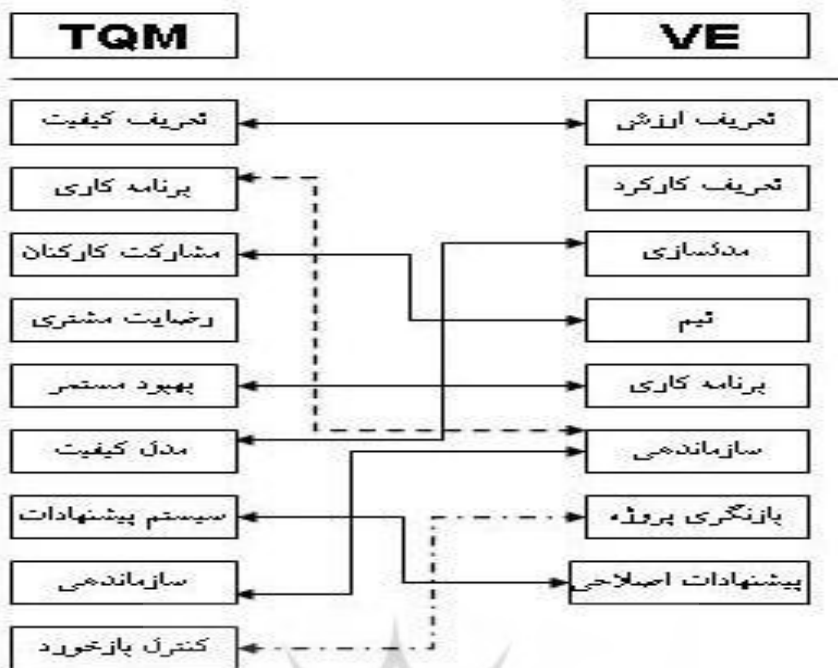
TQM

VE

تعریف کیفیت

تعریف ارزش

برنامه کاری

تعریف کارکرد

مشارکت کارکنان

مدلسازی

رضایت مشتری

تیم

بهبود مستمر

برنامه کاری

مدل کیفیت

سازماندهی

سیستم پیشنهادات

بازنگری پروژه

سازماندهی

پیشنهادات اصلاحی

کنترل بازخورد